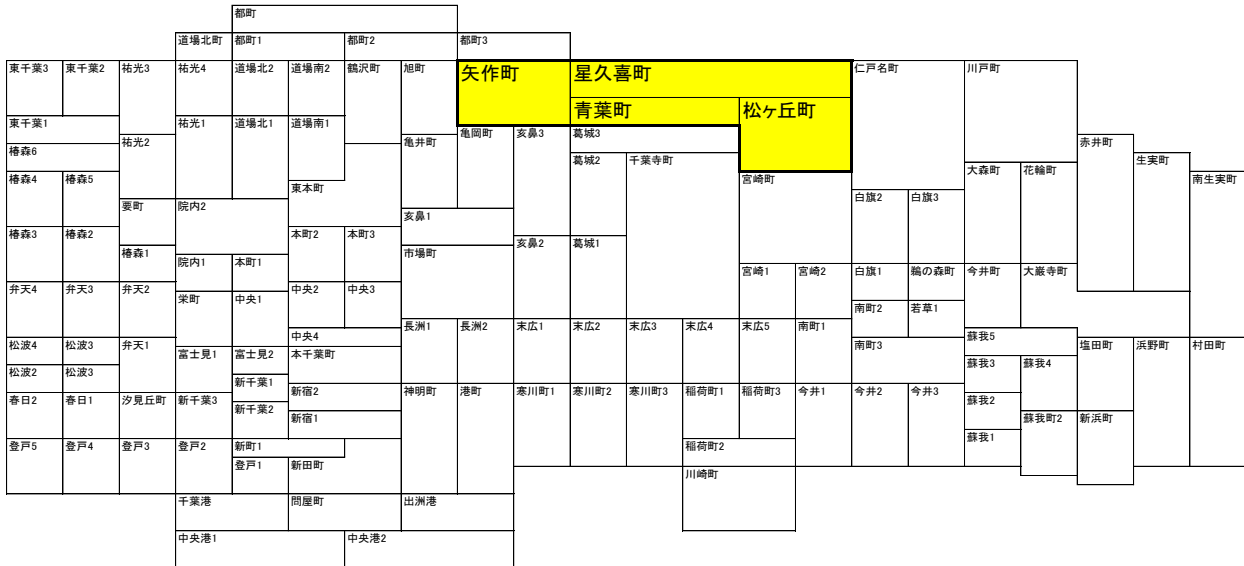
都町
道場北町
都町1
都町2
都町3
東千葉3
東千葉2
祐光3
祐光4
道場北2
道場南2
鶴沢町
旭町
矢作町
星久喜町
仁戸名町
川戸町
青葉町
松ヶ丘町
東千葉1
祐光1
道場北1
道場南1
亀岡町
亥鼻3
葛城3
祐光2
亀井町
赤井町
椿森6
葛城2
千葉寺町
生実町
大森町
花輪町
椿森4
椿森5
東本町
宮崎町
南生実町
要町
院内2
白旗2
白旗3
亥鼻1
椿森3
椿森2
本町2
本町3
亥鼻2
葛城1
椿森1
市場町
院内1
本町1
宮崎1
宮崎2
白旗1
鵜の森町
今井町
大巌寺町
弁天4
弁天3
弁天2
中央2
中央3
栄町
中央1
南町2
若草1
長洲1
長洲2
末広1
末広2
末広3
末広4
末広5
南町1
中央4
蘇我5
松波4
松波3
弁天1
南町3
塩田町
浜野町
村田町
富士見1
富士見2
本千葉町
蘇我3
蘇我4
松波2
松波3
新千葉1
春日2
春日1
汐見丘町
新千葉3
新宿2
神明町
港町
寒川町1
寒川町2
寒川町3
稲荷町1
稲荷町3
今井1
今井2
今井3
蘇我2
新千葉2
新宿1
蘇我町2
新浜町
蘇我1
登戸5
登戸4
登戸3
登戸2
新町1
稲荷町2
登戸1
新田町
川崎町
千葉港
問屋町
出洲港
中央港1
中央港2